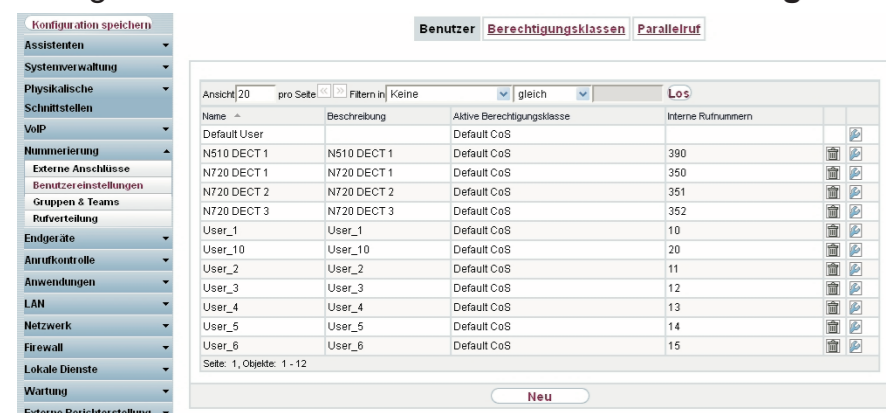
Konfiguration speichern
Assistenten
Systemverwaltung
Physikalische Schnittstellen
VoIP
Nummerierung
Externe Anschlüsse
Benutzereinstellungen
Gruppen & Teams
Rufverteilung
Endgeräte
Anrufkontrolle
Anwendungen
LAN
Netzwerk
Firewall
Lokale Dienste
Wartung
Externe Berichterstellung

Benutzer Berechtigungsklassen Parallelruf

Ansicht 20 pro Seite Filtern in Keine gleich Los

| Name | Beschreibung | Aktive Berechtigungsklasse | Interne Rufnummern |
|---|---|---|---|
| Default User | | Default CoS | |
| N510 DECT 1 | N510 DECT 1 | Default CoS | 390 |
| N720 DECT 1 | N720 DECT 1 | Default CoS | 350 |
| N720 DECT 2 | N720 DECT 2 | Default CoS | 351 |
| N720 DECT 3 | N720 DECT 3 | Default CoS | 352 |
| User_1 | User_1 | Default CoS | 10 |
| User_10 | User_10 | Default CoS | 20 |
| User_2 | User_2 | Default CoS | 11 |
| User_3 | User_3 | Default CoS | 12 |
| User_4 | User_4 | Default CoS | 13 |
| User_5 | User_5 | Default CoS | 14 |
| User_6 | User_6 | Default CoS | 15 |

Seite: 1, Objekte: 1 - 12

Neu